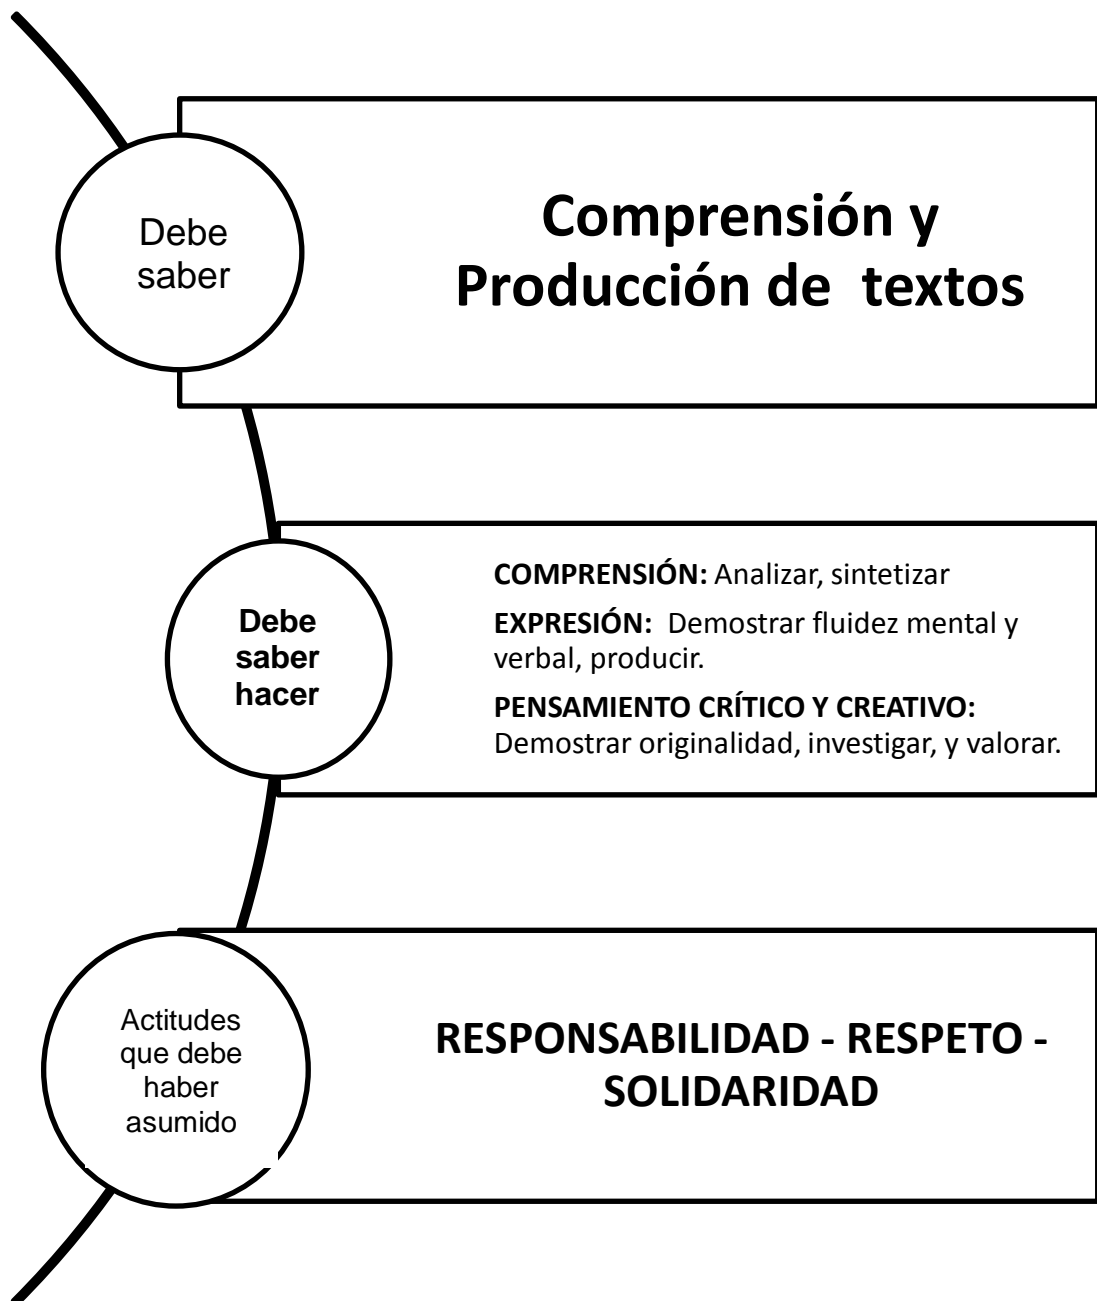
Debe saber

**Comprensión y Producción de textos**

**Debe saber hacer**

**COMPRENSIÓN:** Analizar, sintetizar

**EXPRESIÓN:** Demostrar fluidez mental y verbal, producir.

**PENSAMIENTO CRÍTICO Y CREATIVO:** Demostrar originalidad, investigar, y valorar.

Actitudes que debe haber asumido

**RESPONSABILIDAD - RESPETO - SOLIDARIDAD**